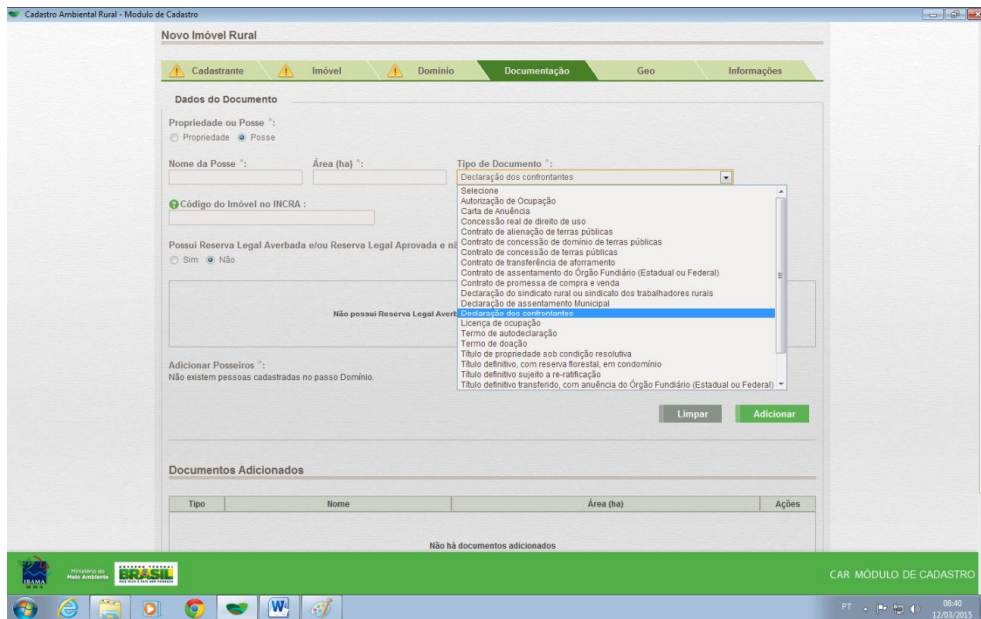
Cadastro Ambiental Rural - Modulo de Cadastro

Novo Imóvel Rural

Cadastrante | Imóvel | Domínio | Documentação | Geo | Informações

Dados do Documento

Propriedade ou Posse *:
Propriedade Posse

Nome da Posse *:
Área (ha) *:
Tipo de Documento *:
Declaração dos confrontantes

Código do Imóvel no INCRA :

Possui Reserva Legal Averbada e/ou Reserva Legal Aprovada e nã
Sim Não

Não possui Reserva Legal Averb

Adicionar Posseiros *:
Não existem pessoas cadastradas no passo Domínio.

Selecione
Autorização de Ocupação
Carta de Anuência
Concessão real de direito de uso
Contrato de alienação de terras públicas
Contrato de concessão de domínio de terras públicas
Contrato de concessão de terras públicas
Contrato de transferência de aforramento
Contrato de assentamento do Órgão Fundiário (Estadual ou Federal)
Contrato de promessa de compra e venda
Declaração do sindicato rural ou sindicato dos trabalhadores rurais
Declaração de assentamento Municipal
Declaração dos confrontantes
Licença de ocupação
Termo de autodeclaração
Termo de doação
Título de propriedade sob condição resolutiva
Título definitivo, com reserva florestal, em condomínio
Título definitivo sujeito a re-ratificação
Título definitivo transferido, com anuência do Órgão Fundiário (Estadual ou Federal)

Limpar
Adicionar

Documentos Adicionados

| Tipo | Nome | Área (ha) | Ações |
|---|---|---|---|

Não há documentos adicionados

IBAMA Ministério do Meio Ambiente BRASIL
CAR MÓDULO DE CADASTRO

PT 08:40 12/03/2015